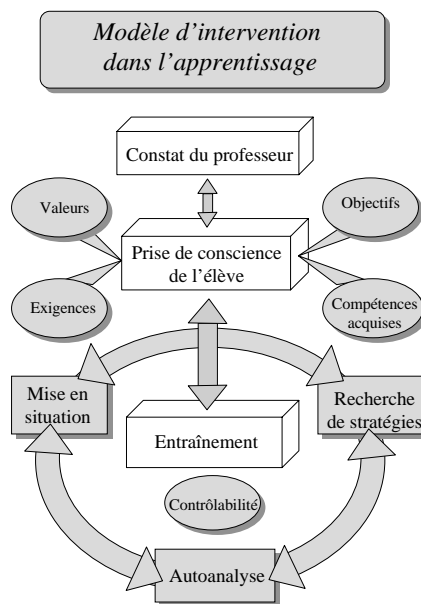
Modèle d'intervention dans l'apprentissage

Constat du professeur

Valeurs

Objectifs

Prise de conscience de l'élève

Exigences

Compétences acquises

Mise en situation

Recherche de stratégies

Entraînement

Contrôlabilité

Autoanalyse